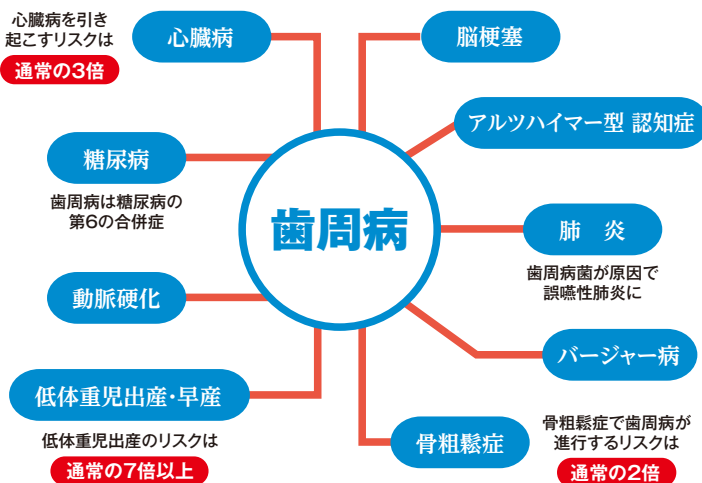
心臓病を引き起こすリスクは
通常の3倍

心臓病

脳梗塞

アルツハイマー型 認知症

糖尿病

歯周病は糖尿病の第6の合併症

歯周病

肺　炎

歯周病菌が原因で誤嚥性肺炎に

動脈硬化

バージャー病

低体重児出産・早産

低体重児出産のリスクは
通常の7倍以上

骨粗鬆症

骨粗鬆症で歯周病が進行するリスクは
通常の2倍